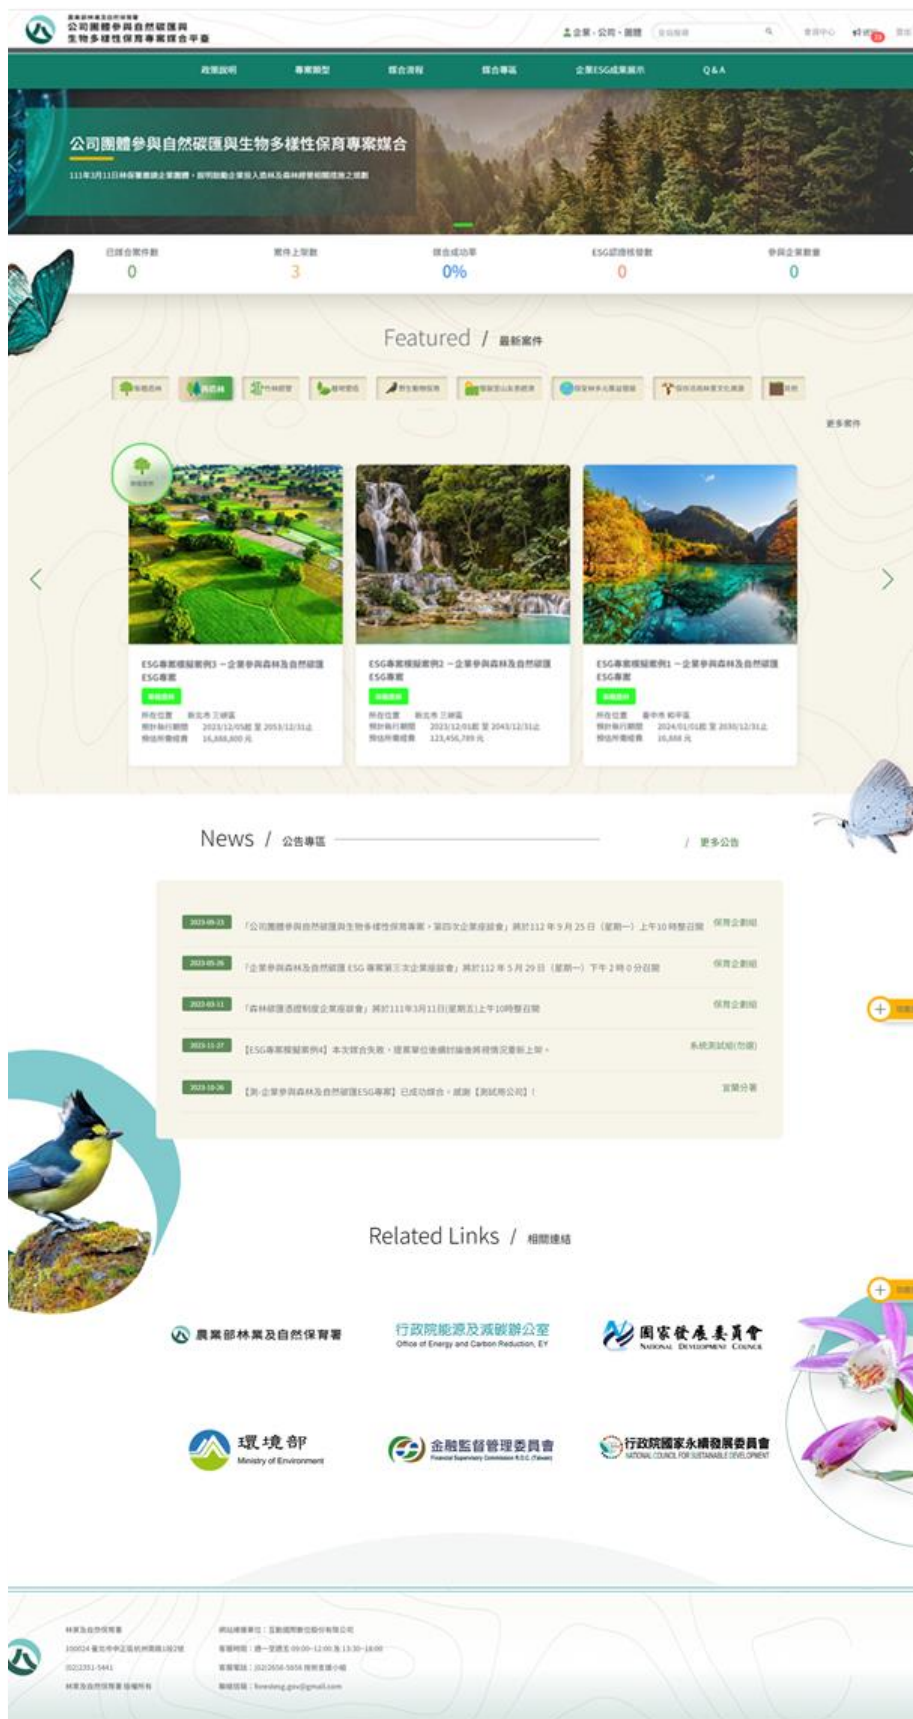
公司團體參與自然碳匯與生物多樣性保育專案媒合平臺

企業・公司・團體

會員中心

政策說明 專案類型 媒合流程 媒合專區 企業ESG成果展示 Q&A

公司團體參與自然碳匯與生物多樣性保育專案媒合

111年3月11日林保署邀請企業團體，說明鼓勵企業投入造林及森林經營相關措施之規劃

已媒合案件數
0

案件上架數
3

媒合成功率
0%

ESG認證核發數
0

參與企業數量
0

Featured / 最新案件

更多案件

ESG專案模擬案例3－企業參與森林及自然碳匯ESG專案
所在位置 新北市三峽區
預計執行期間 2023/12/05起 至 2053/12/31止
預估所需經費 16,888,800 元

ESG專案模擬案例2－企業參與森林及自然碳匯ESG專案
所在位置 新北市三峽區
預計執行期間 2023/12/01起 至 2043/12/31止
預估所需經費 123,456,789 元

ESG專案模擬案例1－企業參與森林及自然碳匯ESG專案
所在位置 臺中市和平區
預計執行期間 2024/01/01起 至 2030/12/31止
預估所需經費 16,888 元

News / 公告專區

/ 更多公告

2023-09-21 「公司團體參與自然碳匯與生物多樣性保育專案，第四次企業座談會」將於112年9月25日（星期一）上午10時整召開 保育企劃組
2023-05-26 「企業參與森林及自然碳匯ESG專案第三次企業座談會」將於112年5月29日（星期一）下午2時0分召開 保育企劃組
2022-03-11 「森林碳匯透明制度企業座談會」將於111年3月11日(星期五)上午10時整召開 保育企劃組
2023-11-27 【ESG專案模擬案例4】本次媒合失敗，提案單位後續討論後將視情況重新上架。 系統測試組(勿刪)
2023-10-26 【測-企業參與森林及自然碳匯ESG專案】已成功媒合，感謝【測試用公司】！ 宣傳分署

Related Links / 相關連結

農業部林業及自然保育署
行政院能源及減碳辦公室 Office of Energy and Carbon Reduction, EY
國家發展委員會 National Development Council
環境部 Ministry of Environment
金融監督管理委員會 Financial Supervisory Commission R.O.C. (Taiwan)
行政院國家永續發展委員會 NATIONAL COUNCIL FOR SUSTAINABLE DEVELOPMENT

林業及自然保育署
100024 臺北市中正區杭州南路1段2號
(02)2351-5441
林業及自然保育署 版權所有

網站維護單位：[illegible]
客服時間：週一至週五 09:00~12:00 及 13:30~18:00
客服電話：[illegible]
客服信箱：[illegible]